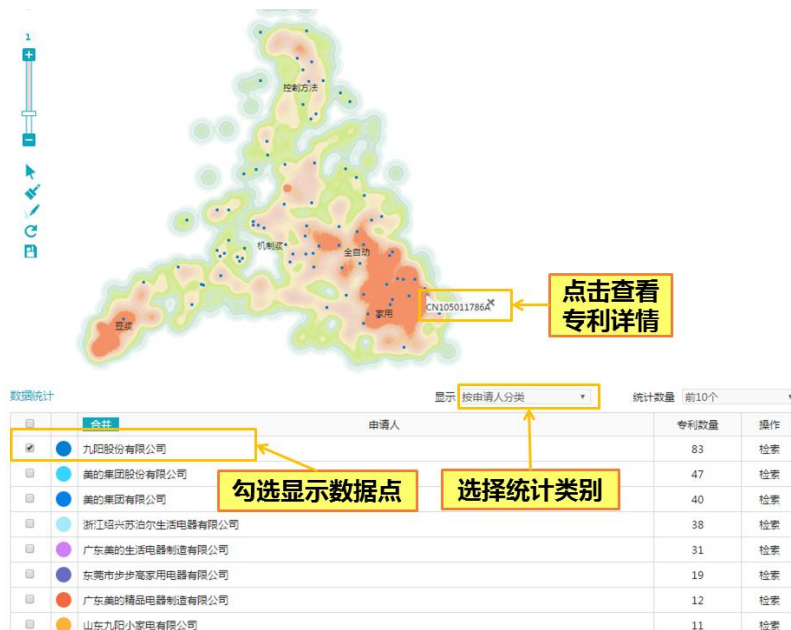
1

控制方法

机制浆

全自动

家用

豆浆

CN105011786A

点击查看专利详情

数据统计

显示 按申请人分类

统计数量 前10个

| | | 合并 申请人 | 专利数量 | 操作 |
|---|---|---|---|---|
| ✓ | | 九阳股份有限公司 | 83 | 检索 |
| | | 美的集团股份有限公司 | 47 | 检索 |
| | | 美的集团有限公司 | 40 | 检索 |
| | | 浙江绍兴苏泊尔生活电器有限公司 | 38 | 检索 |
| | | 广东美的生活电器制造有限公司 | 31 | 检索 |
| | | 东莞市步步高家用电器有限公司 | 19 | 检索 |
| | | 广东美的精品电器制造有限公司 | 12 | 检索 |
| | | 山东九阳小家电有限公司 | 11 | 检索 |

勾选显示数据点

选择统计类别